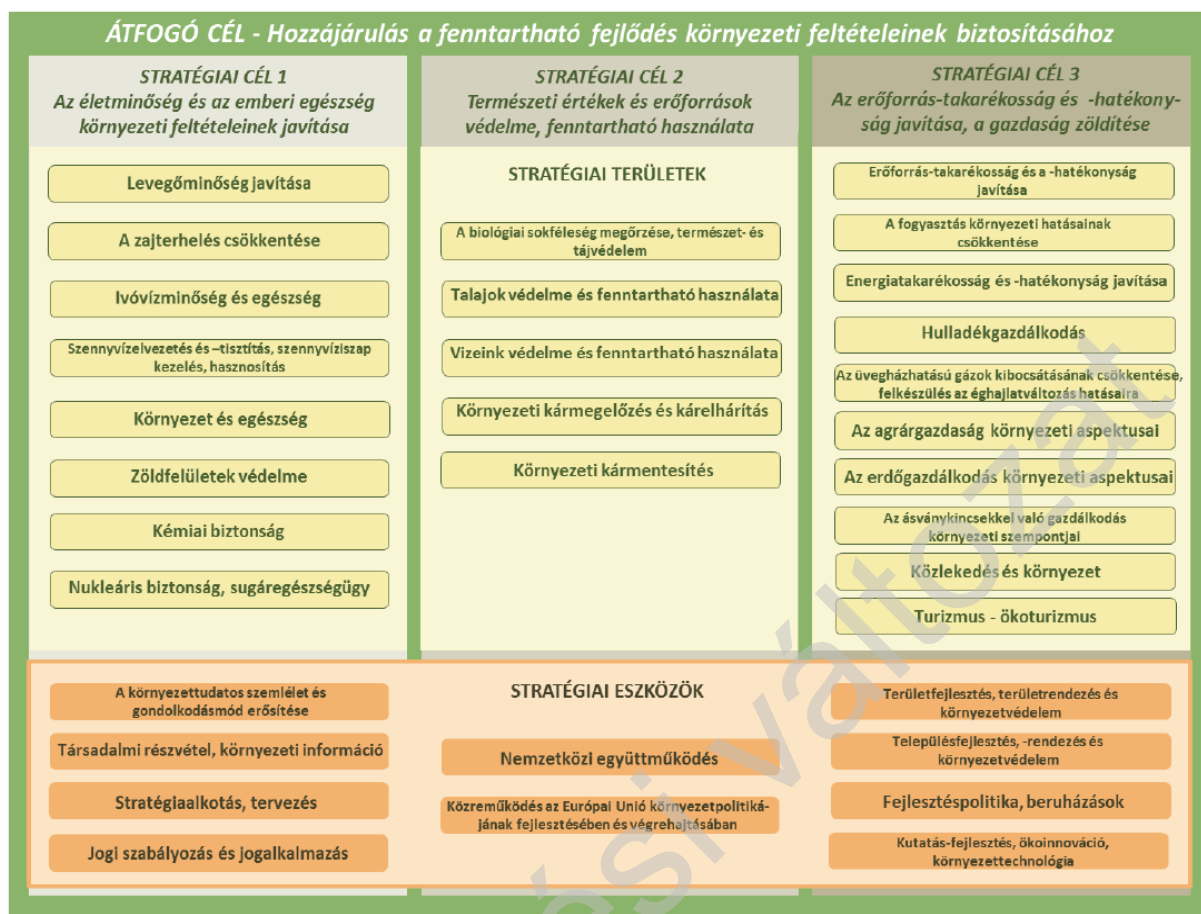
ÁTFOGÓ CÉL - Hozzájárulás a fenntartható fejlődés környezeti feltételeinek biztosításához

STRATÉGIAI CÉL 1
Az életminőség és az emberi egészség környezeti feltételeinek javítása

Levegőminőség javítása

A zajterhelés csökkentése

Ivóvízminőség és egészség

Szennyvízelvezetés és –tisztítás, szennyvíziszap kezelés, hasznosítás

Környezet és egészség

Zöldfelületek védelme

Kémiai biztonság

Nukleáris biztonság, sugáregészségügy

STRATÉGIAI CÉL 2
Természeti értékek és erőforrások védelme, fenntartható használata

STRATÉGIAI TERÜLETEK

A biológiai sokféleség megőrzése, természet- és tájvédelem

Talajok védelme és fenntartható használata

Vizeink védelme és fenntartható használata

Környezeti kármegelőzés és kárelhárítás

Környezeti kármentesítés

STRATÉGIAI CÉL 3
Az erőforrás-takarékosság és -hatékonyság javítása, a gazdaság zöldítése

Erőforrás-takarékosság és a -hatékonyság javítása

A fogyasztás környezeti hatásainak csökkentése

Energiatakarékosság és -hatékonyság javítása

Hulladékgazdálkodás

Az üvegházhatású gázok kibocsátásának csökkentése, felkészülés az éghajlatváltozás hatásaira

Az agrárgazdaság környezeti aspektusai

Az erdőgazdálkodás környezeti aspektusai

Az ásványkincsekkel való gazdálkodás környezeti szempontjai

Közlekedés és környezet

Turizmus - ökoturizmus

STRATÉGIAI ESZKÖZÖK

A környezettudatos szemlélet és gondolkodásmód erősítése

Társadalmi részvétel, környezeti információ

Stratégiaalkotás, tervezés

Jogi szabályozás és jogalkalmazás

Nemzetközi együttműködés

Közreműködés az Európai Unió környezetpolitikájának fejlesztésében és végrehajtásában

Területfejlesztés, területrendezés és környezetvédelem

Településfejlesztés, -rendezés és környezetvédelem

Fejlesztéspolitika, beruházások

Kutatás-fejlesztés, ökoinnováció, környezettechnológia

tervezési változat